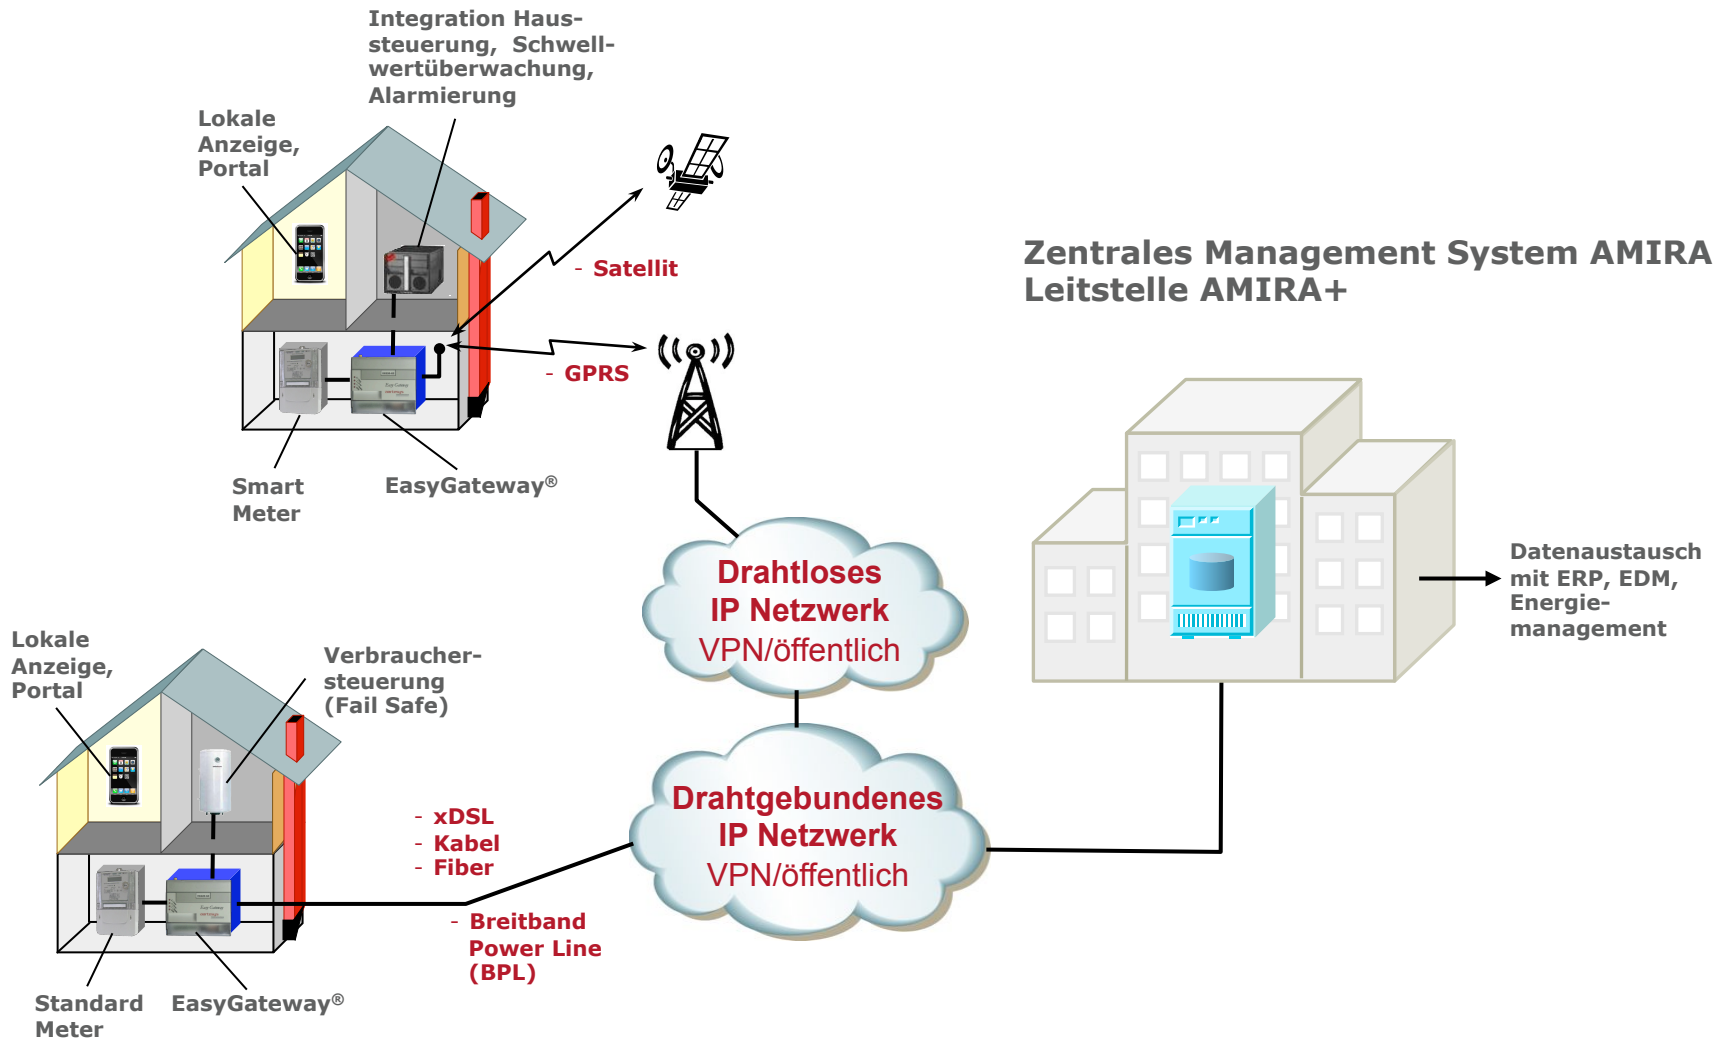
Integration Haussteuerung, Schwellwertüberwachung, Alarmierung

Lokale Anzeige, Portal

- Satellit

- GPRS

Smart Meter

EasyGateway®

Zentrales Management System AMIRA
Leitstelle AMIRA+

Drahtloses IP Netzwerk
VPN/öffentlich

Datenaustausch mit ERP, EDM, Energiemanagement

Lokale Anzeige, Portal

Verbrauchersteuerung (Fail Safe)

- xDSL
- Kabel
- Fiber

Drahtgebundenes IP Netzwerk
VPN/öffentlich

- Breitband Power Line (BPL)

Standard Meter

EasyGateway®